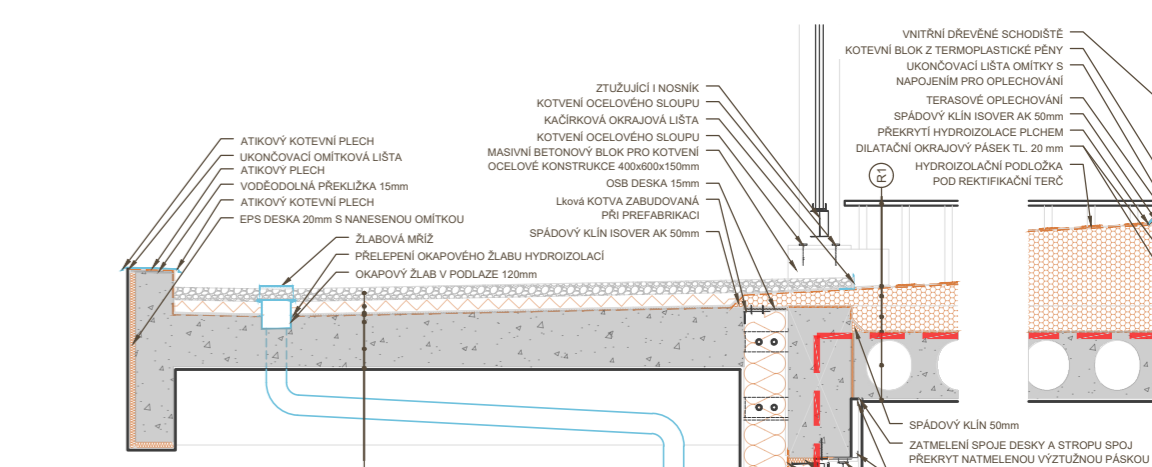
VNITŘNÍ DŘEVĚNÉ SCHODIŠTĚ
KOTEVNÍ BLOK Z TERMOPLASTICKÉ PĚNY
UKONČOVACÍ LIŠTA OMÍTKY S NAPOJENÍM PRO OPLECHOVÁNÍ
TERASOVÉ OPLECHOVÁNÍ
SPÁDOVÝ KLÍN ISOVER AK 50mm
PŘEKRYTÍ HYDROIZOLACE PLCHEM
DILATAČNÍ OKRAJOVÝ PÁSEK TL. 20 mm
HYDROIZOLAČNÍ PODLOŽKA POD REKTIFIKAČNÍ TERČ

ZTUŽUJÍCÍ I NOSNÍK
KOTVENÍ OCELOVÉHO SLOUPU
KAČÍRKOVÁ OKRAJOVÁ LIŠTA
KOTVENÍ OCELOVÉHO SLOUPU
MASIVNÍ BETONOVÝ BLOK PRO KOTVENÍ OCELOVÉ KONSTRUKCE 400x600x150mm
OSB DESKA 15mm
Lková KOTVA ZABUDOVANÁ PŘI PREFABRIKACI
SPÁDOVÝ KLÍN ISOVER AK 50mm

R1

ATIKOVÝ KOTEVNÍ PLECH
UKONČOVACÍ OMÍTKOVÁ LIŠTA
ATIKOVÝ PLECH
VODĚODOLNÁ PŘEKLIŽKA 15mm
ATIKOVÝ KOTEVNÍ PLECH
EPS DESKA 20mm S NANESENOU OMÍTKOU
ŽLABOVÁ MŘÍŽ
PŘELEPENÍ OKAPOVÉHO ŽLABU HYDROIZOLACÍ
OKAPOVÝ ŽLAB V PODLAZE 120mm

SPÁDOVÝ KLÍN 50mm
ZATMELENÍ SPOJE DESKY A STROPU SPOJ
PŘEKRYT NATMELENOU VÝZTUŽNOU PÁSKOU